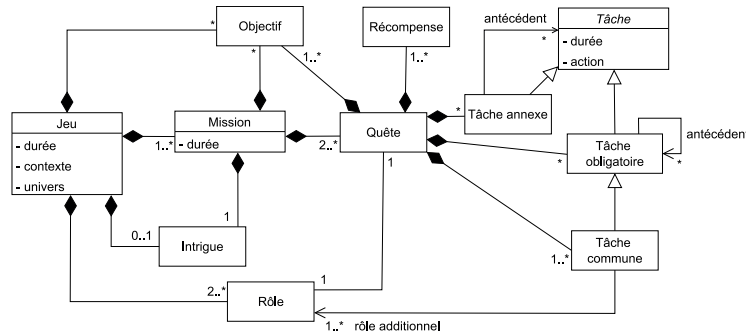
Objectif
*
*
1..*
Récompense
1..*
antécédent
*
Tâche
- durée
- action
Jeu
- durée
- contexte
- univers
1..*
Mission
- durée
2..*
Quête
*
Tâche annexe
*
Tâche obligatoire
antécédent
*
1
0..1
Intrigue
1
1..*
Tâche commune
2..*
Rôle
1
1..*
rôle additionnel